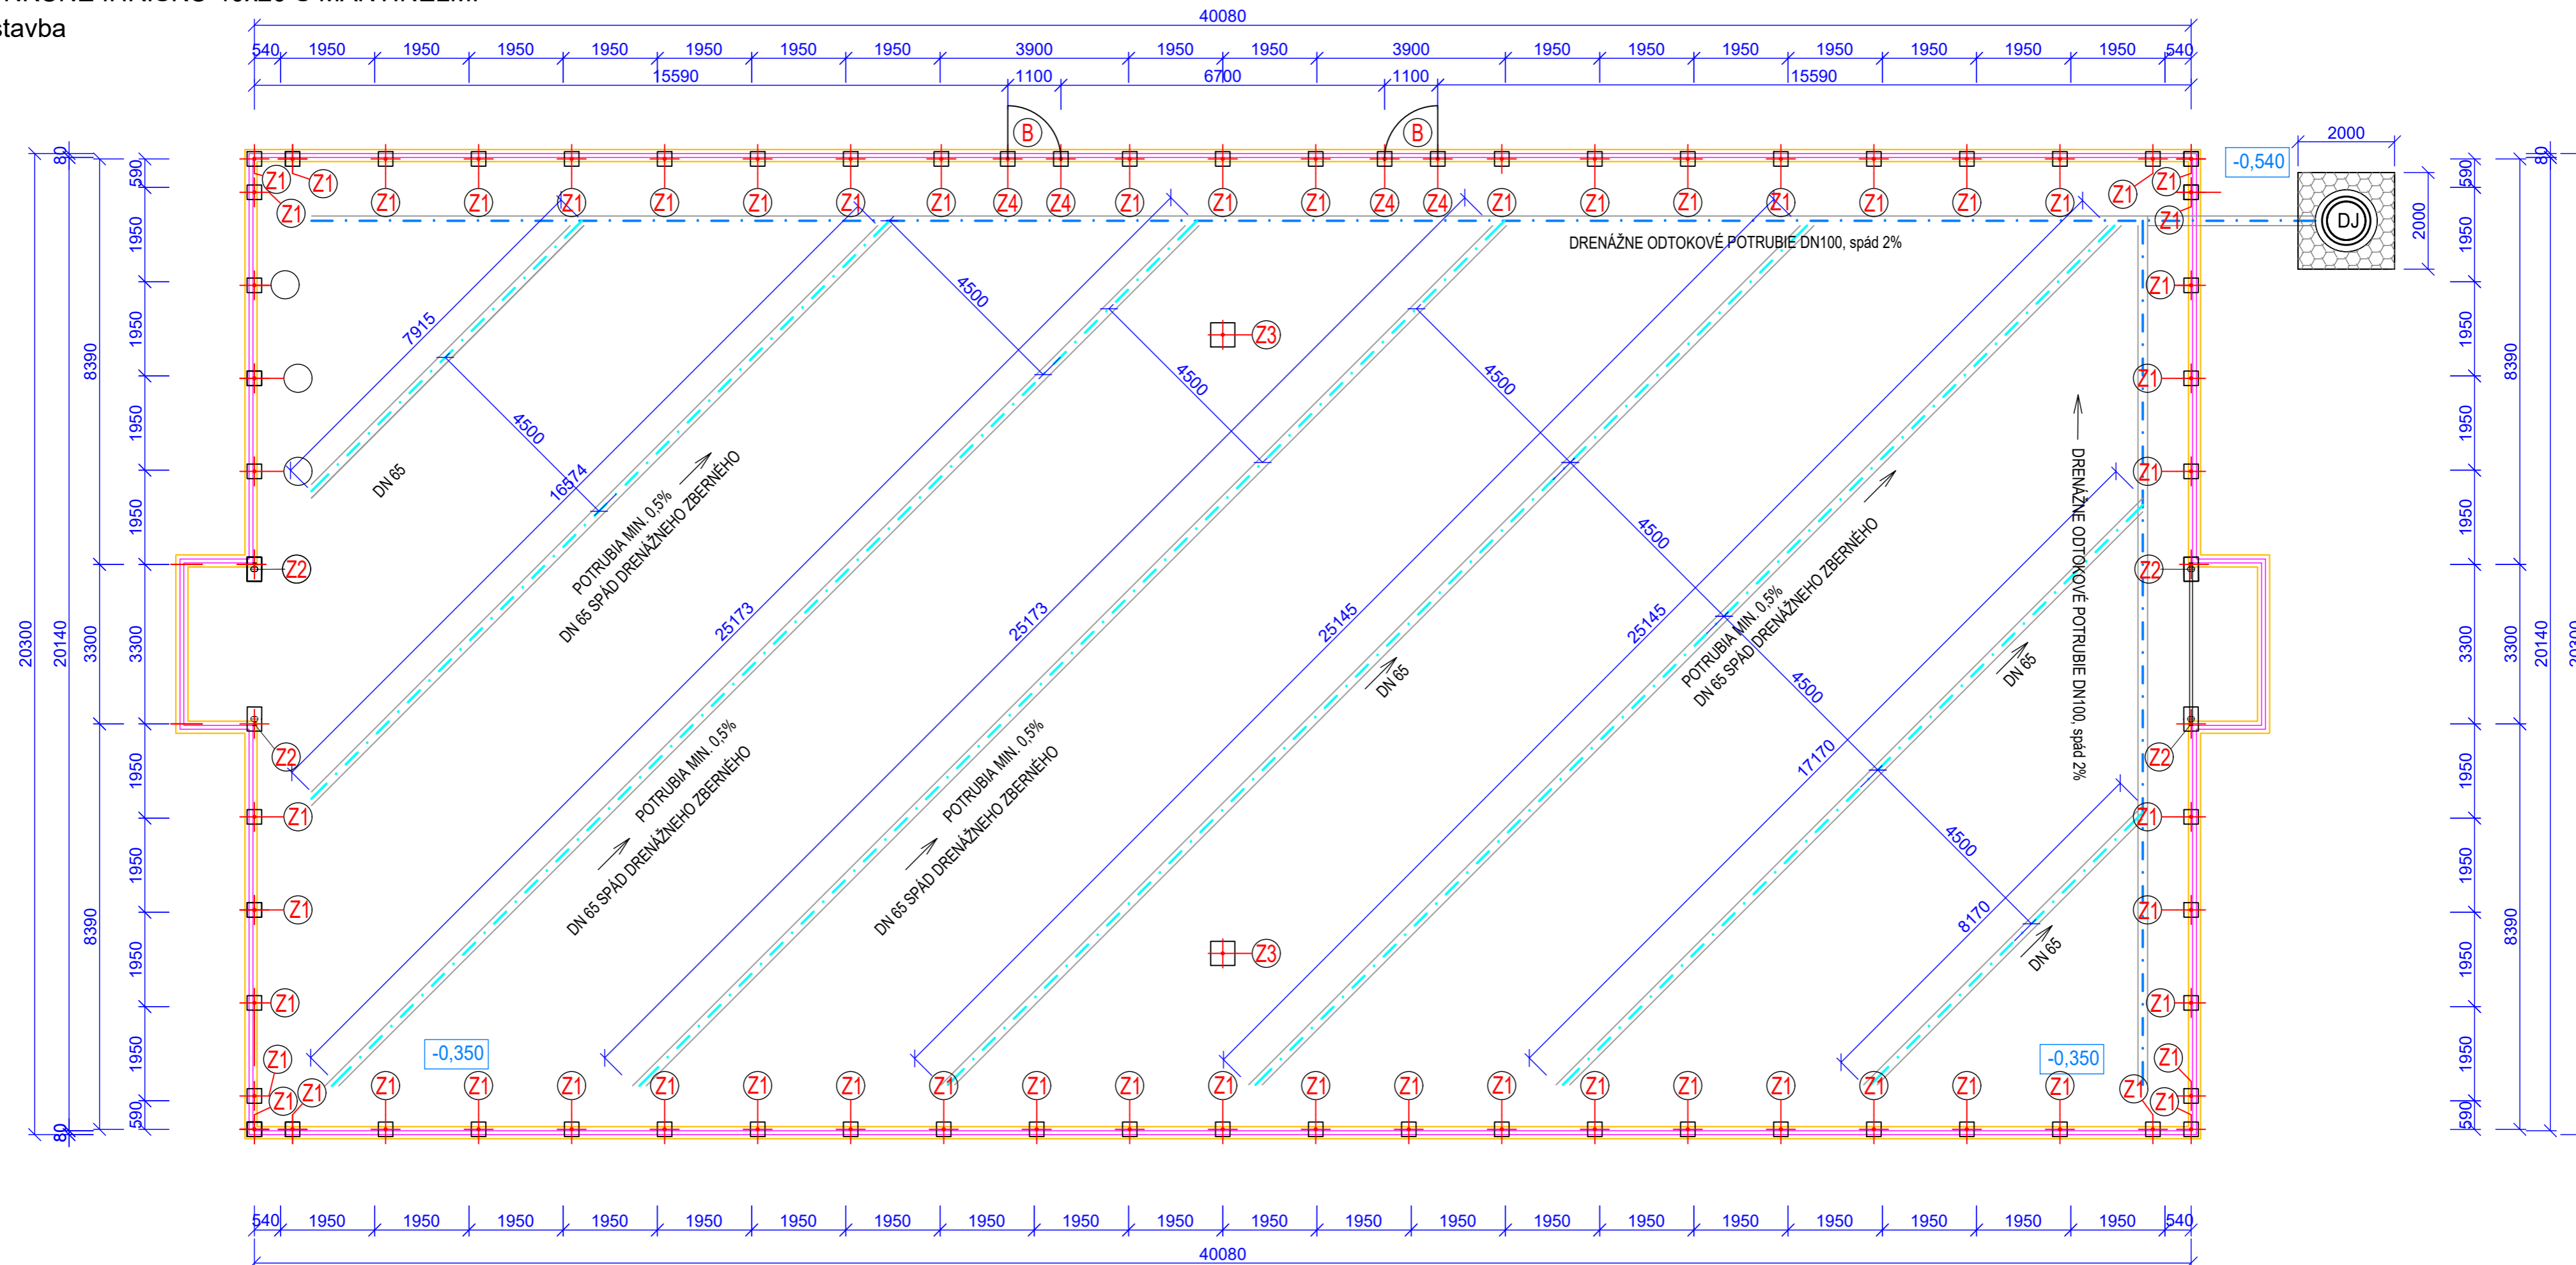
stavba

40080

540 1950 1950 1950 1950 1950 1950 1950 3900 1950 1950 3900 1950 1950 1950 1950 1950 1950 1950 540

15590 1100 6700 1100 15590

B B

2000

-0,540

DJ

2000

Z1 Z1 Z1 Z1 Z1 Z1 Z1 Z1 Z1 Z4 Z4 Z1 Z1 Z1 Z4 Z4 Z1 Z1 Z1 Z1 Z1 Z1 Z1 Z1 Z1 Z1

DRENÁŽNE ODTOKOVÉ POTRUBIE DN100, spád 2%

7915

4500

4500

4500

4500

4500

4500

4500

Z3

Z3

DN 65

16574

POTRUBIA MIN. 0,5% DN 65 SPÁD DRENÁŽNEHO ZBERNÉHO

25173

25173

25145

25145

DN 65

POTRUBIA MIN. 0,5% DN 65 SPÁD DRENÁŽNEHO ZBERNÉHO

POTRUBIA MIN. 0,5% DN 65 SPÁD DRENÁŽNEHO ZBERNÉHO

POTRUBIA MIN. 0,5% DN 65 SPÁD DRENÁŽNEHO ZBERNÉHO

DRENÁŽNE ODTOKOVÉ POTRUBIE DN100, spád 2%

17170

8170

DN 65

DN 65

Z2 Z2 Z2 Z2

Z1 Z1 Z1 Z1 Z1 Z1 Z1 Z1 Z1 Z1 Z1 Z1

-0,350

-0,350

Z1 Z1 Z1 Z1 Z1 Z1 Z1 Z1 Z1 Z1 Z1 Z1 Z1 Z1 Z1 Z1 Z1 Z1 Z1 Z1 Z1 Z1 Z1 Z1 Z1 Z1

80 590 1950 1950 1950 1950 3300 1950 1950 1950 1950 590 80

8390 3300 8390

20300 20140

80 590 1950 1950 1950 1950 3300 1950 1950 1950 1950 590

8390 3300 8390

20140 20300

540 1950 1950 1950 1950 1950 1950 1950 1950 1950 1950 1950 1950 1950 1950 1950 1950 1950 1950 1950 1950 540

40080